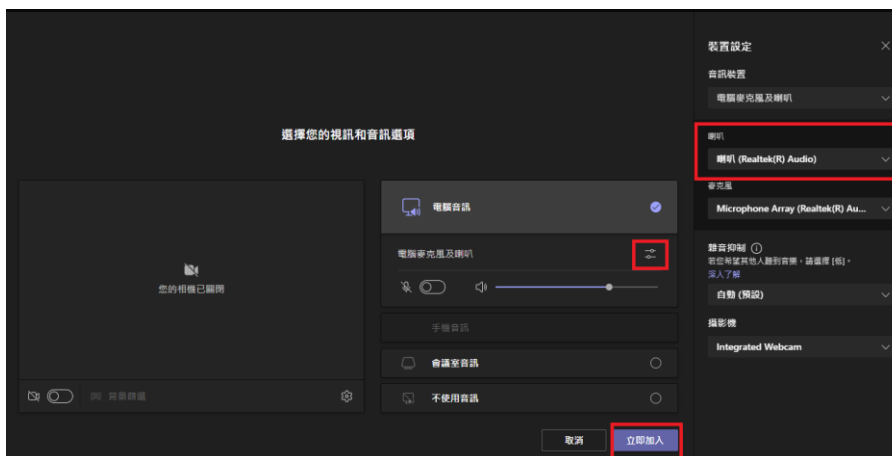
選擇您的視訊和音訊選項

您的相機已關閉

背景篩選

電腦音訊

電腦麥克風及喇叭

手機音訊

會議室音訊

不使用音訊

取消

立即加入

裝置設定

音訊裝置

電腦麥克風及喇叭

喇叭

喇叭 (Realtek(R) Audio)

麥克風

Microphone Array (Realtek(R) Au...

雜音抑制

若您希望其他人聽到音樂，請選擇 [低]。

深入了解

自動 (預設)

攝影機

Integrated Webcam